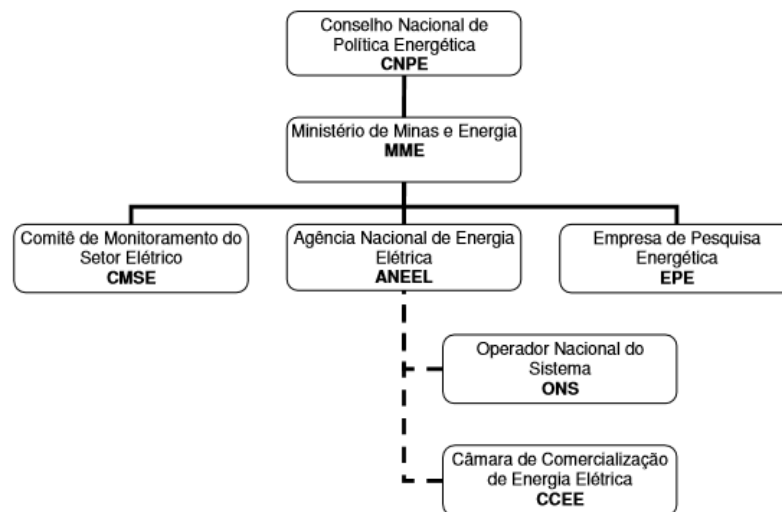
Conselho Nacional de Política Energética
CNPE

Ministério de Minas e Energia
MME

Comitê de Monitoramento do Setor Elétrico
CMSE

Agência Nacional de Energia Elétrica
ANEEL

Empresa de Pesquisa Energética
EPE

Operador Nacional do Sistema
ONS

Câmara de Comercialização de Energia Elétrica
CCEE